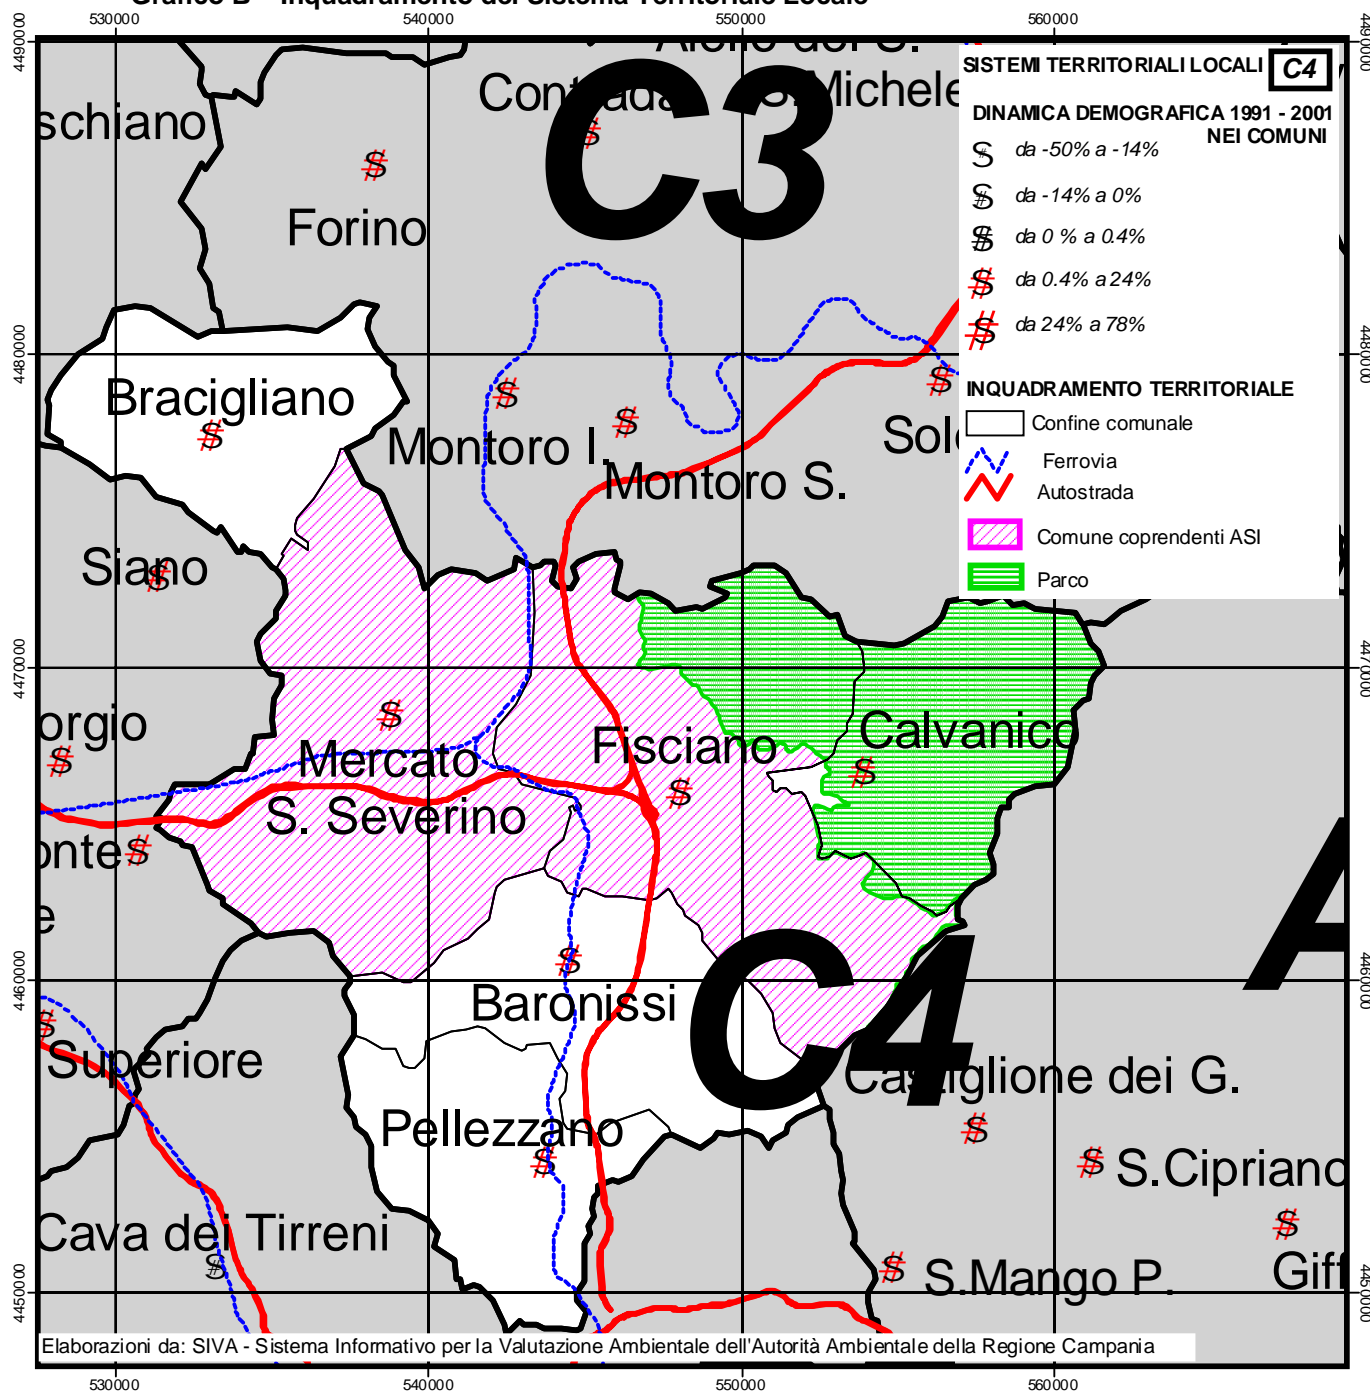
Grafico B - Inquadramento del Sistema Territoriale Locale

530000 540000 550000 560000

4490000 4480000 4470000 4460000 4450000

SISTEMI TERRITORIALI LOCALI C4

DINAMICA DEMOGRAFICA 1991 - 2001 NEI COMUNI

da -50% a -14%
da -14% a 0%
da 0 % a 0.4%
da 0.4% a 24%
da 24% a 78%

INQUADRAMENTO TERRITORIALE
Confine comunale
Ferrovia
Autostrada
Comune coprendenti ASI
Parco

C3
Aiello del S.
Contrada
S. Michele
schiano
Forino
Bracigliano
Montoro I.
Montoro S.
Sol
Siano
orgio
Mercato S. Severino
Fisciano
Calvanico
onte
e
Baronissi
C4
A
Superiore
Pellezzano
Castiglione dei G.
S.Cipriano
Cava dei Tirreni
S.Mango P.
Giff

Elaborazioni da: SIVA - Sistema Informativo per la Valutazione Ambientale dell'Autorità Ambientale della Regione Campania

530000 540000 550000 560000